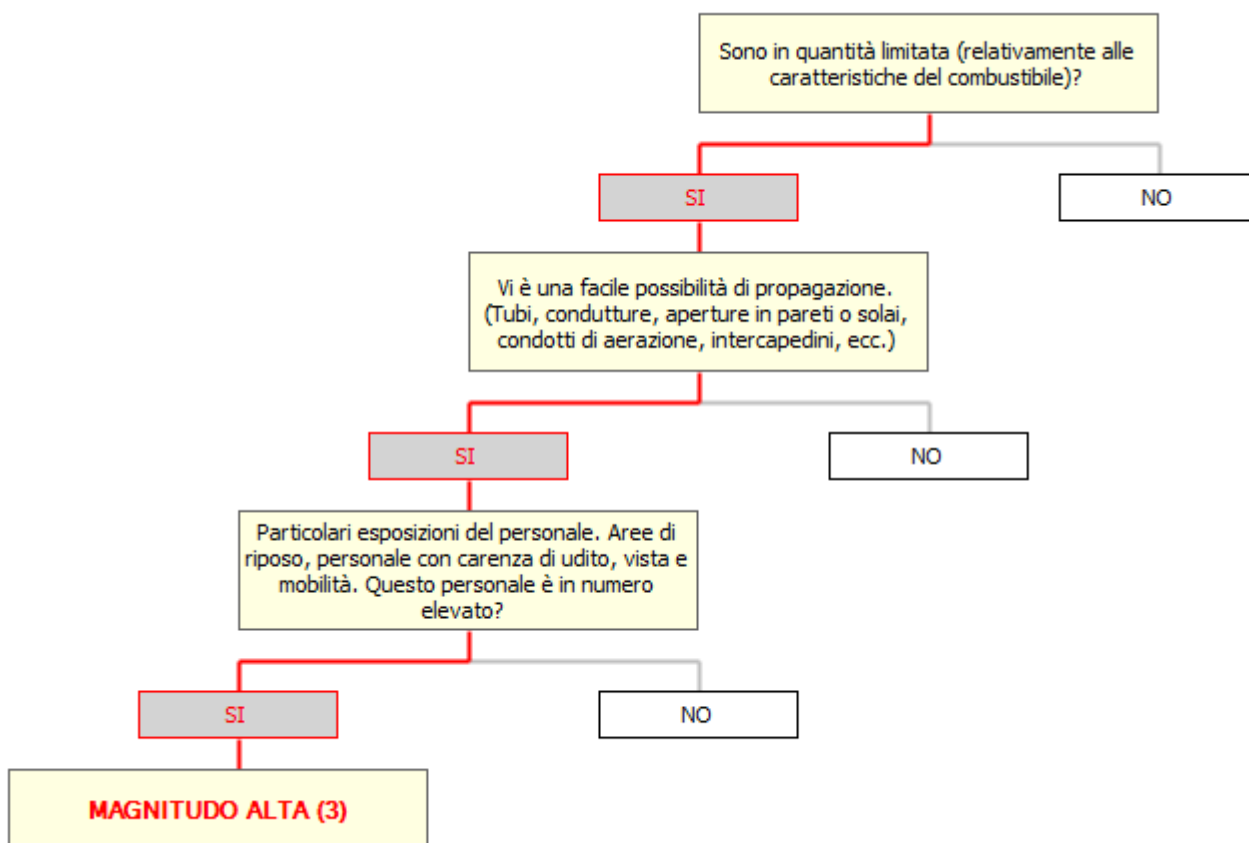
Sono in quantità limitata (relativamente alle caratteristiche del combustibile)?

SI

NO

Vi è una facile possibilità di propagazione. (Tubi, condutture, aperture in pareti o solai, condotti di aerazione, intercapedini, ecc.)

SI

NO

Particolari esposizioni del personale. Aree di riposo, personale con carenza di udito, vista e mobilità. Questo personale è in numero elevato?

SI

NO

MAGNITUDO ALTA (3)